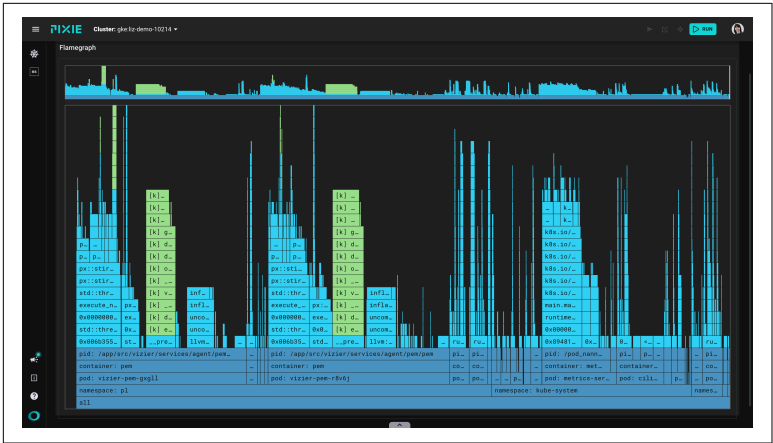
PIXIE Cluster: gke:liz-demo-10214

RUN

Flamegraph

[k]...
[k]...
[k]...
[k] g...
[k] d...
[k] d...
[k] o...
[k] _...
[k] v...
[k] e...
[k] d...
[k] d...

p...
p... stir...
px::stir...
px::stir...
std::thr...
execute_n...
0x0000000...
std::thre...
0x006b355... st...

inf...
infl...
infl...
unco...
unco...
__pre...
llvm...

[k]...
[k]...
[k]...
[k] g...
[k] d...
[k] d...
[k] o...
[k] _...
[k] v...
[k] e...
[k] d...
[k] d...

p...
px::sti...
px::stir...
std::thr...
execute_...
0x0000000...
std::thr...
0x006b355... 0x0...

infl...
infle...
infle...
unco...
unco...
__pre...
llvm...

k...
k...
k8s.io/...
k8s.io/...
k8s.io/...
k8s.io/...
main.ma...
runtime...
0x00000...
0x09481...

pid: /app/src/vizier/services/agent/pem... pid: /app/src/vizier/services/agent/pem/pem pi... ru... pid: /pod_nann... pi... p... ru...
container: pem container: pem co... co... container: met... container... c... p...
pod: vizier-pem-gxg1l pod: vizier-pem-r8v6j po... po... pod: metrics-ser... pod: cil... p...
namespace: pl namespace: kube-system names...
all